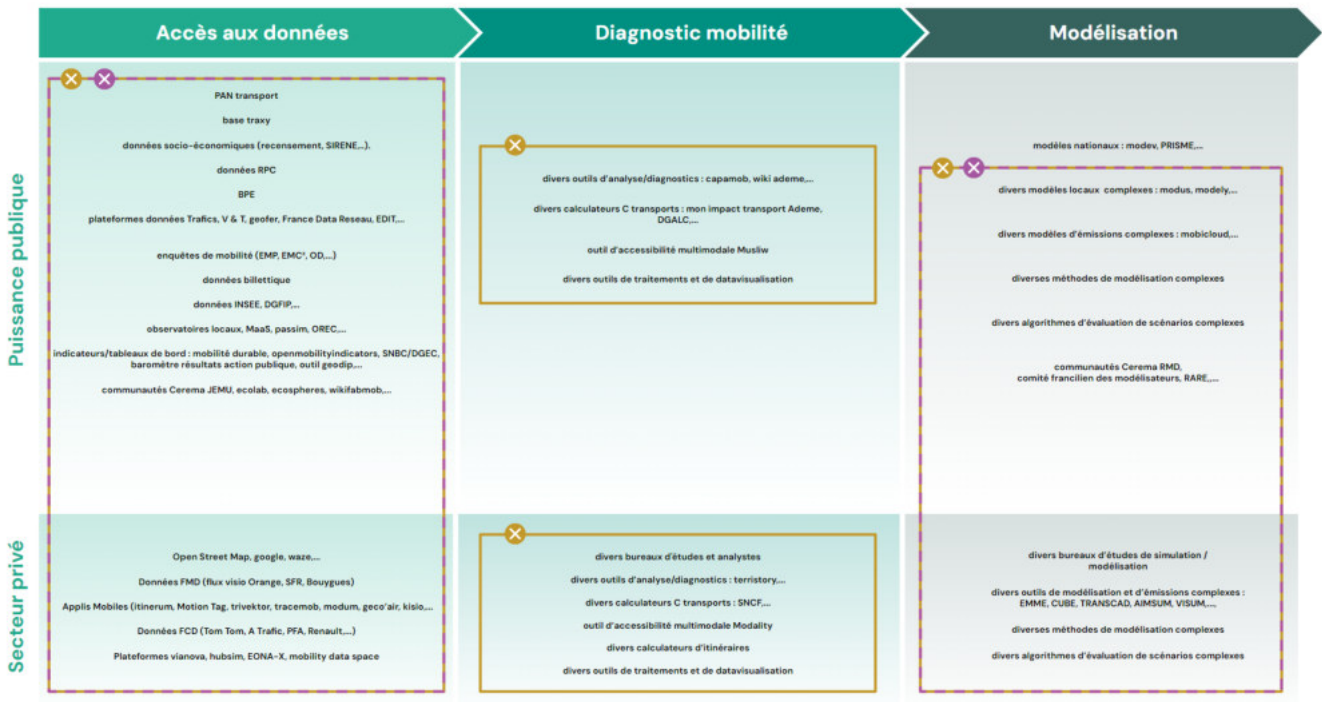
Accès aux données

Diagnostic mobilité

Modélisation

Puissance publique

PAN transport

base traxy

données socio-économiques (recensement, SIRENE,...).

données RPC

BPE

plateformes données Trafics, V & T, geofer, France Data Reseau, EDIT,...

enquêtes de mobilité (EMP, EMC², OD,...)

données billettique

données INSEE, DGFIP,...

observatoires locaux, MaaS, passim, OREC,...

indicateurs/tableaux de bord : mobilité durable, openmobilityindicators, SNBC/DGEC, baromètre résultats action publique, outil geodip,...

communautés Cerema JEMU, ecolab, ecospheres, wikifabmob,...

divers outils d'analyse/diagnostics : capamob, wiki ademe,...

divers calculateurs C transports : mon impact transport Ademe, DGALC,...

outil d'accessibilité multimodale Musliw

divers outils de traitements et de datavisualisation

modèles nationaux : modev, PRISME,...

divers modèles locaux complexes : modus, modely,...

divers modèles d'émissions complexes : mobicloud,...

diverses méthodes de modélisation complexes

divers algorithmes d'évaluation de scénarios complexes

communautés Cerema RMD, comité francilien des modélisateurs, RARE,...

Secteur privé

Open Street Map, google, waze,...

Données FMD (flux visio Orange, SFR, Bouygues)

Applis Mobiles (itinerum, Motion Tag, trivektor, tracemob, modum, geco'air, kisio,...

Données FCD (Tom Tom, A Trafic, PFA, Renault,...)

Plateformes vianova, hubsim, EONA-X, mobility data space

divers bureaux d'études et analystes

divers outils d'analyse/diagnostics : terristory,...

divers calculateurs C transports : SNCF,...

outil d'accessibilité multimodale Modality

divers calculateurs d'itinéraires

divers outils de traitements et de datavisualisation

divers bureaux d'études de simulation / modélisation

divers outils de modélisation et d'émissions complexes : EMME, CUBE, TRANSCAD, AIMSUM, VISUM,...

diverses méthodes de modélisation complexes

divers algorithmes d'évaluation de scénarios complexes